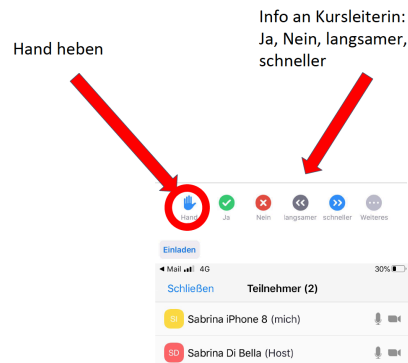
Hand heben

Info an Kursleiterin: Ja, Nein, langsamer, schneller

Hand Ja Nein langsamer schneller Weiteres

Einladen

◀ Mail 4G 30%

Schließen Teilnehmer (2)

SI Sabrina iPhone 8 (mich)

SD Sabrina Di Bella (Host)